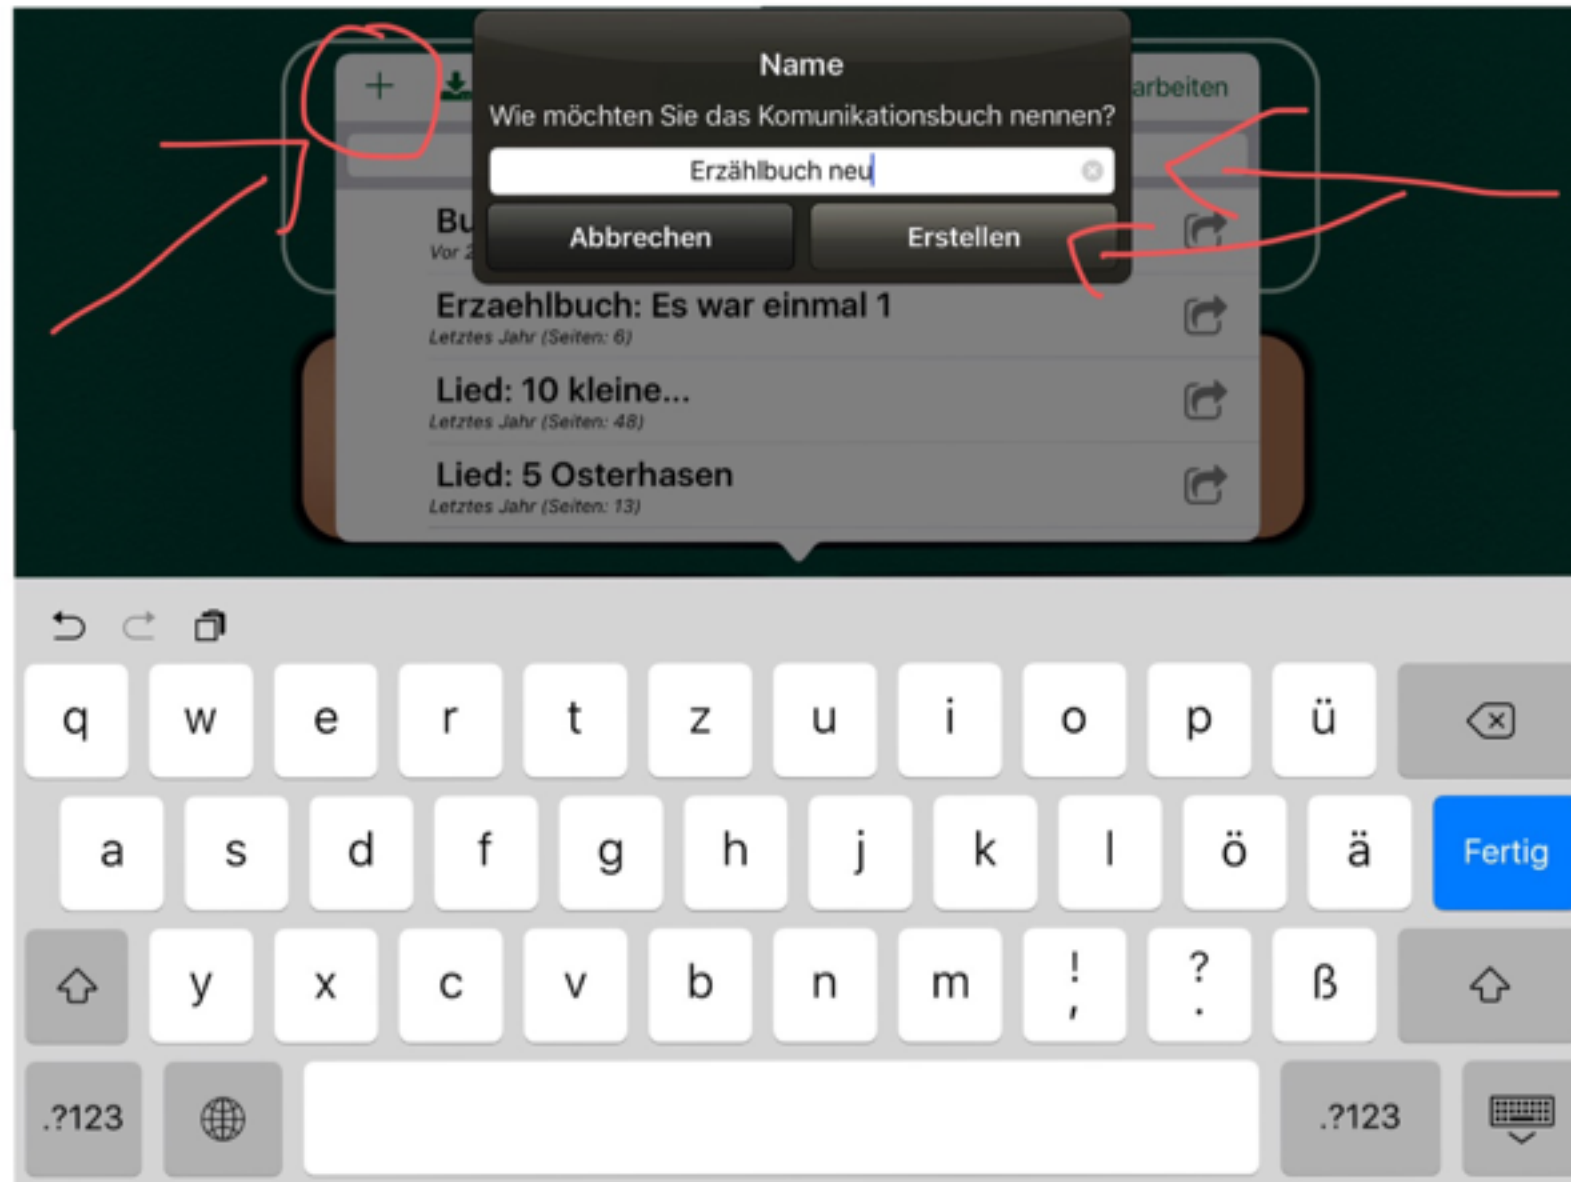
+
arbeiten
Name
Wie möchten Sie das Komunikationsbuch nennen?
Erzählbuch neu
Abbrechen
Erstellen
Bu
Vor 2
Erzaehlbuch: Es war einmal 1
Letztes Jahr (Seiten: 6)
Lied: 10 kleine...
Letztes Jahr (Seiten: 48)
Lied: 5 Osterhasen
Letztes Jahr (Seiten: 13)

q w e r t z u i o p ü
a s d f g h j k l ö ä Fertig
y x c v b n m ! , ? . ß
.?123 .?123